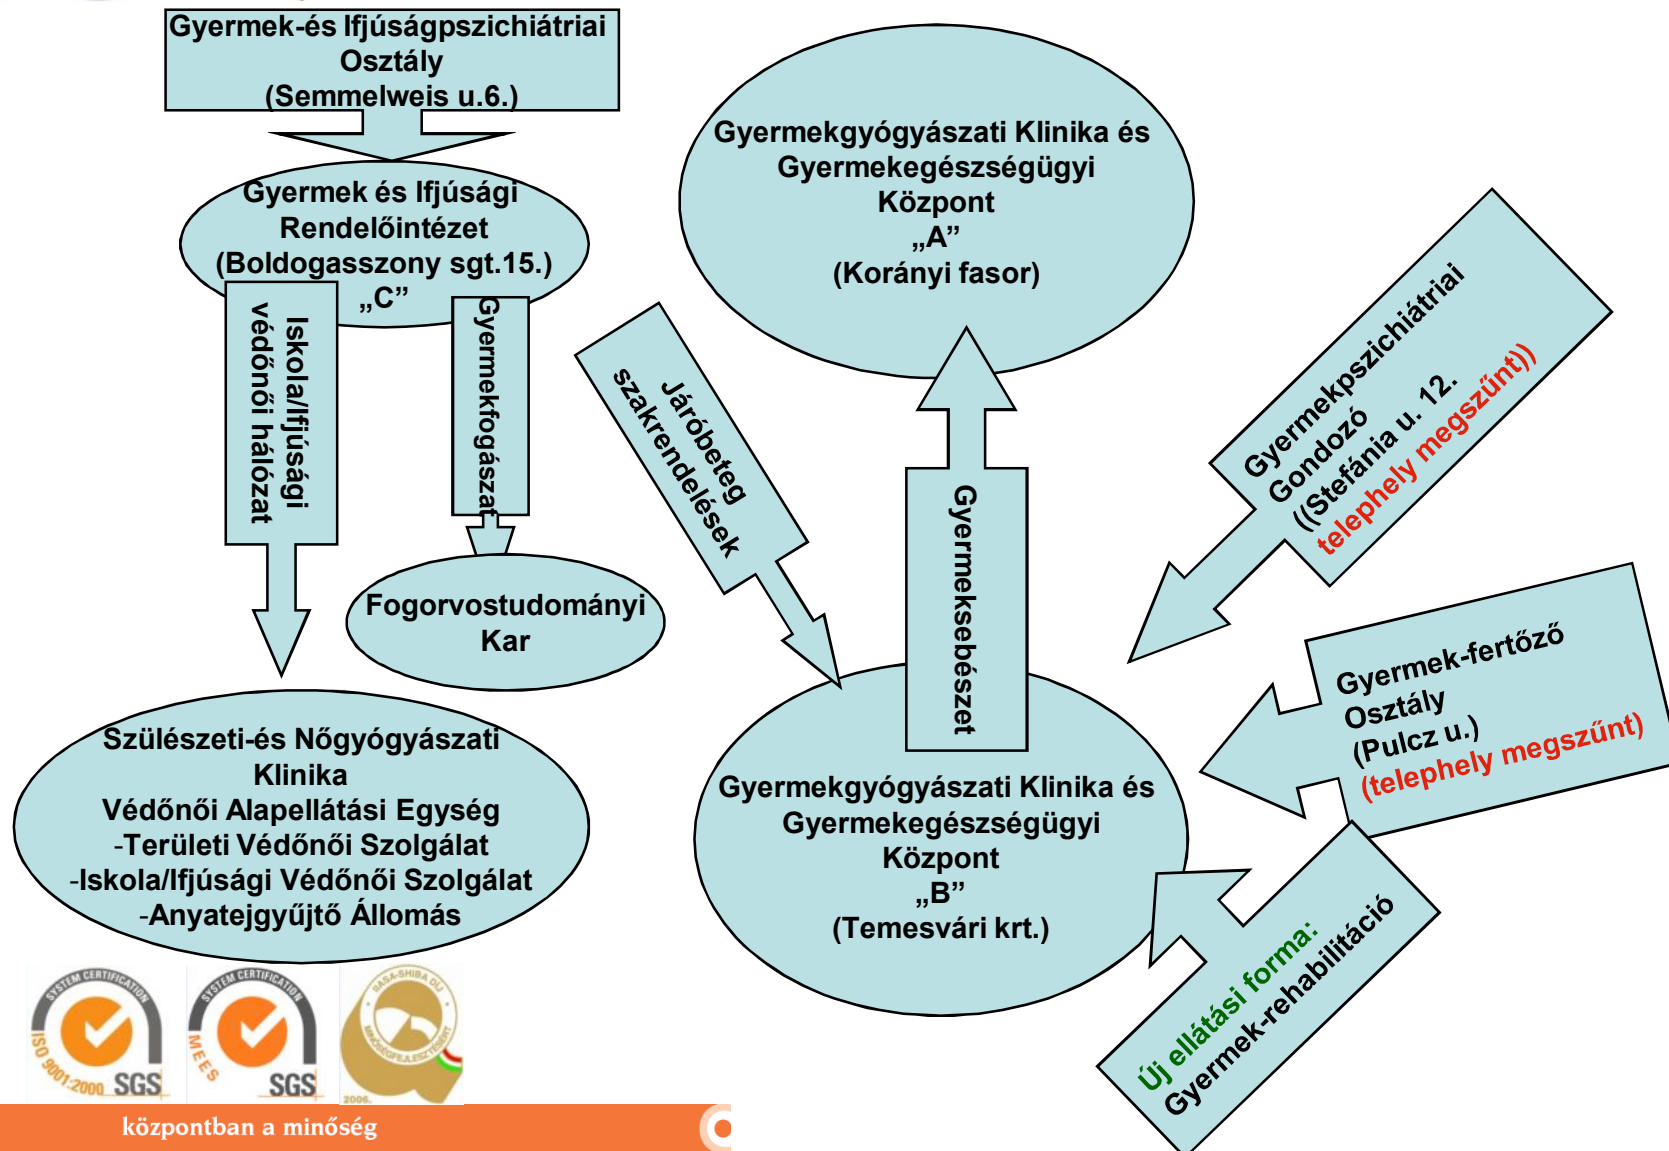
Gyermek-és Ifjúságpszichiátriai Osztály (Semmelweis u.6.)

Gyermek és Ifjúsági Rendelőintézet (Boldogasszony sgt.15.) „C"

Iskola/Ifjúsági védőnői hálózat

Gyermekfogászat

Fogorvostudományi Kar

Járóbeteg szakrendelések

Gyermekgyógyászati Klinika és Gyermekegészségügyi Központ „A" (Korányi fasor)

Gyermeksebészet

Gyermekpszichiátriai Gondozó ((Stefánia u. 12. telephely megszűnt))

Gyermek-fertőző Osztály (Pulcz u.) (telephely megszűnt)

Szülészeti-és Nőgyógyászati Klinika
Védőnői Alapellátási Egység
-Területi Védőnői Szolgálat
-Iskola/Ifjúsági Védőnői Szolgálat
-Anyatejgyűjtő Állomás

Gyermekgyógyászati Klinika és Gyermekegészségügyi Központ „B" (Temesvári krt.)

Új ellátási forma: Gyermek-rehabilitáció

SYSTEM CERTIFICATION ISO 9001:2000 SGS
SYSTEM CERTIFICATION MEES SGS
SASA-SHIBA DIJ MINŐSÉGFEJLESZTÉSÉRT 2006.

központban a minőség